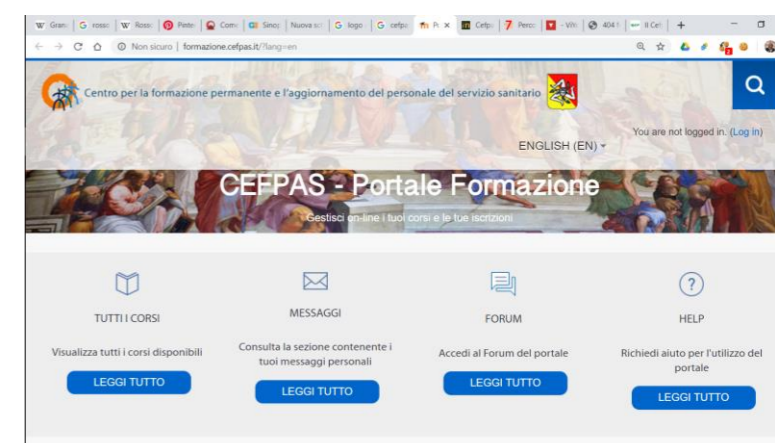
W Gran | G rosso | W Rosso | Pinter | Conv | Sinor | Nuova sc | G logo | G cefpa | Po | Cefpa | Perco | - Wiki | 404 | Il Ce | +

Non sicuro | formazione.cefpas.it/?lang=en

Centro per la formazione permanente e l'aggiornamento del personale del servizio sanitario

You are not logged in. (Log in)

ENGLISH (EN)

CEFPAS - Portale Formazione

Gestisci on-line i tuoi corsi e le tue iscrizioni

TUTTI I CORSI

Visualizza tutti i corsi disponibili

LEGGI TUTTO

MESSAGGI

Consulta la sezione contenente i tuoi messaggi personali

LEGGI TUTTO

FORUM

Accedi al Forum del portale

LEGGI TUTTO

HELP

Richiedi aiuto per l'utilizzo del portale

LEGGI TUTTO